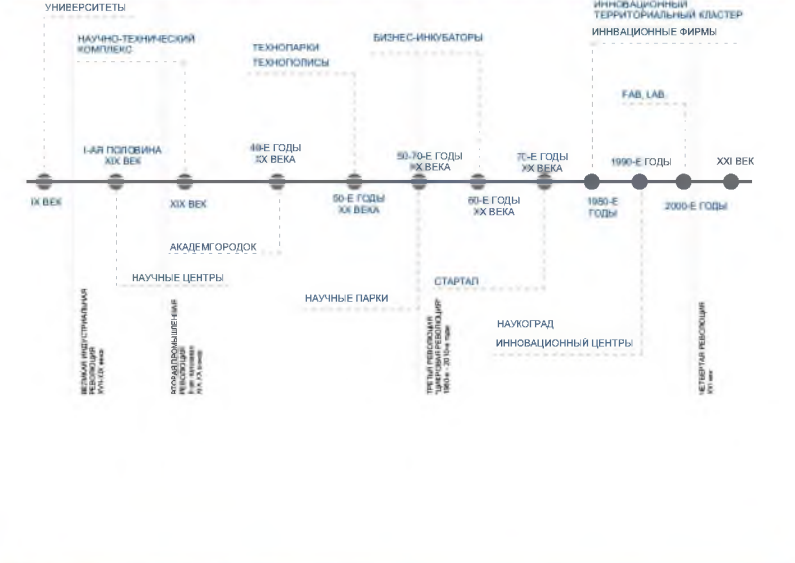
УНИВЕРСИТЕТЫ

НАУЧНО-ТЕХНИЧЕСКИЙ КОМПЛЕКС

ТЕХНОПАРКИ
ТЕХНОПОЛИСЫ

БИЗНЕС-ИНКУБАТОРЫ

ИННОВАЦИОННЫЙ ТЕРРИТОРИАЛЬНЫЙ КЛАСТЕР
ИННВАЦИОННЫЕ ФИРМЫ

FAB, LAB.

I-АЯ ПОЛОВИНА XIX ВЕК

40-Е ГОДЫ XX ВЕКА

50-70-Е ГОДЫ XX ВЕКА

70-Е ГОДЫ XX ВЕКА

1990-Е ГОДЫ

XXI ВЕК

IX ВЕК

XIX ВЕК

50-Е ГОДЫ XX ВЕКА

60-Е ГОДЫ XX ВЕКА

1980-Е ГОДЫ

2000-Е ГОДЫ

АКАДЕМГОРОДОК

НАУЧНЫЕ ЦЕНТРЫ

СТАРТАП

НАУЧНЫЕ ПАРКИ

НАУКОГРАД

ИННОВАЦИОННЫЙ ЦЕНТРЫ

ВЕЛИКАЯ ИНДУСТРИАЛЬНАЯ РЕВОЛЮЦИЯ XVII-XIX века

ВТОРАЯ ПРОМЫШЛЕННАЯ РЕВОЛЮЦИЯ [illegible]

ТРЕТЬЯ РЕВОЛЮЦИЯ "ЦИФРОВАЯ РЕВОЛЮЦИЯ" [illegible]

ЧЕТВЕРТАЯ РЕВОЛЮЦИЯ XXI век